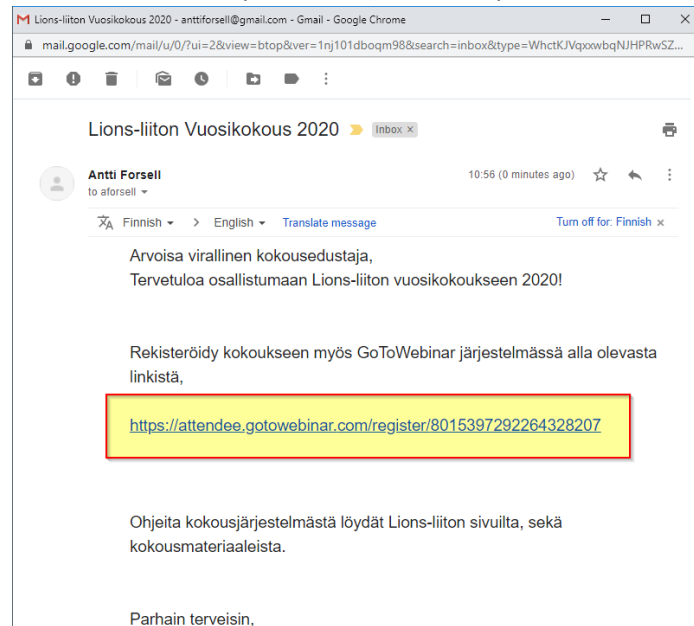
Lions-liiton Vuosikokous 2020 - anttiforsell@gmail.com - Gmail - Google Chrome

mail.google.com/mail/u/0/?ui=2&view=btop&ver=1nj101dboqm98&search=inbox&type=WhctKJVqxxwbqNJHPRwSZ...

Lions-liiton Vuosikokous 2020 Inbox ×

Antti Forsell
to aforsell

10:56 (0 minutes ago)

Finnish › English Translate message Turn off for: Finnish ×

Arvoisa virallinen kokousedustaja,
Tervetuloa osallistumaan Lions-liiton vuosikokoukseen 2020!

Rekisteröidy kokoukseen myös GoToWebinar järjestelmässä alla olevasta linkistä,

https://attendee.gotowebinar.com/register/8015397292264328207

Ohjeita kokousjärjestelmästä löydät Lions-liiton sivuilta, sekä kokousmateriaaleista.

Parhain terveisin,